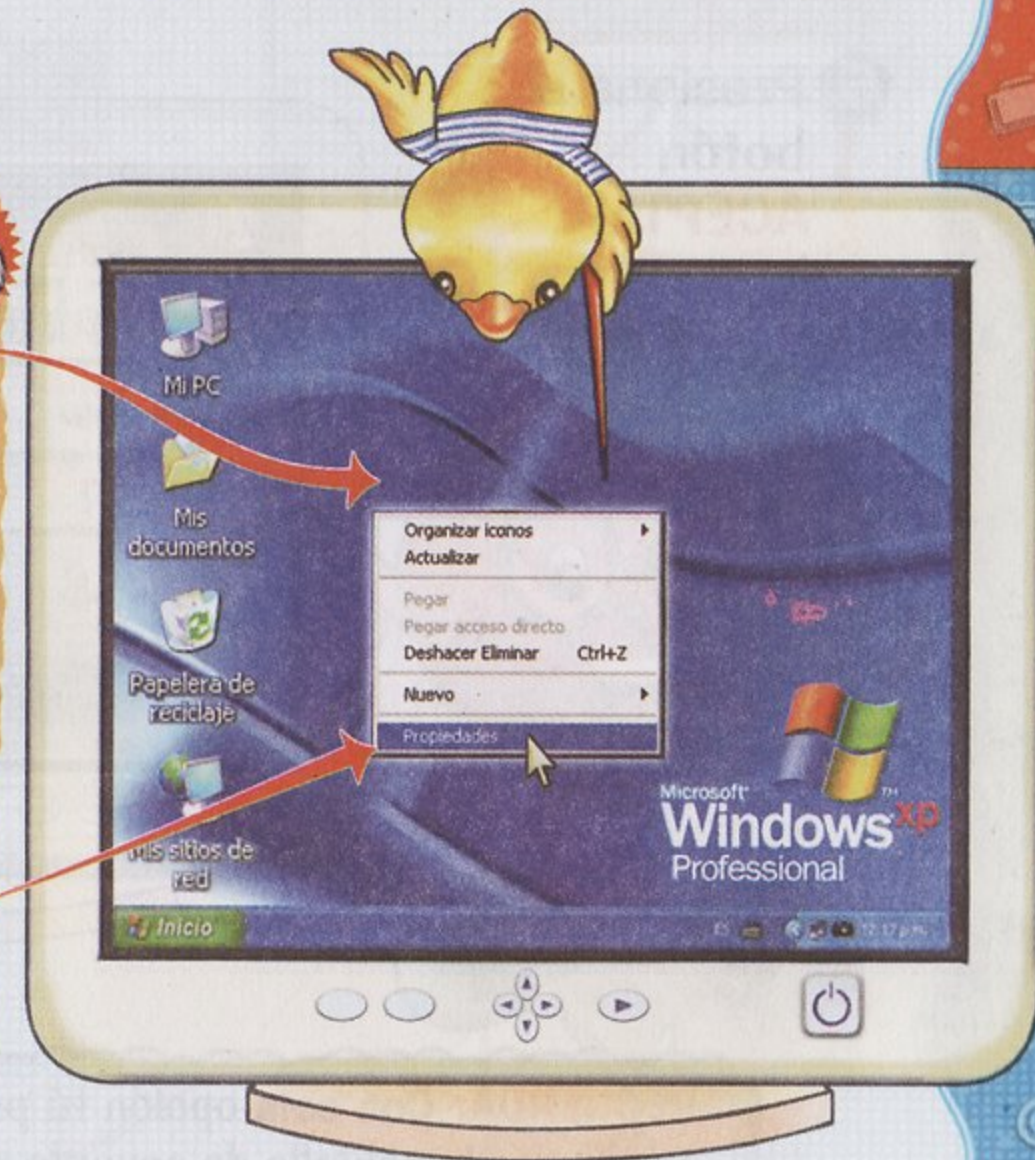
Mi PC

Mis documentos

Papelera de reciclaje

Mis sitios de red

Organizar iconos
Actualizar
Pegar
Pegar acceso directo
Deshacer Eliminar Ctrl+Z
Nuevo
Propiedades

Microsoft Windows XP Professional

Inicio

ES 12:17 p.m.